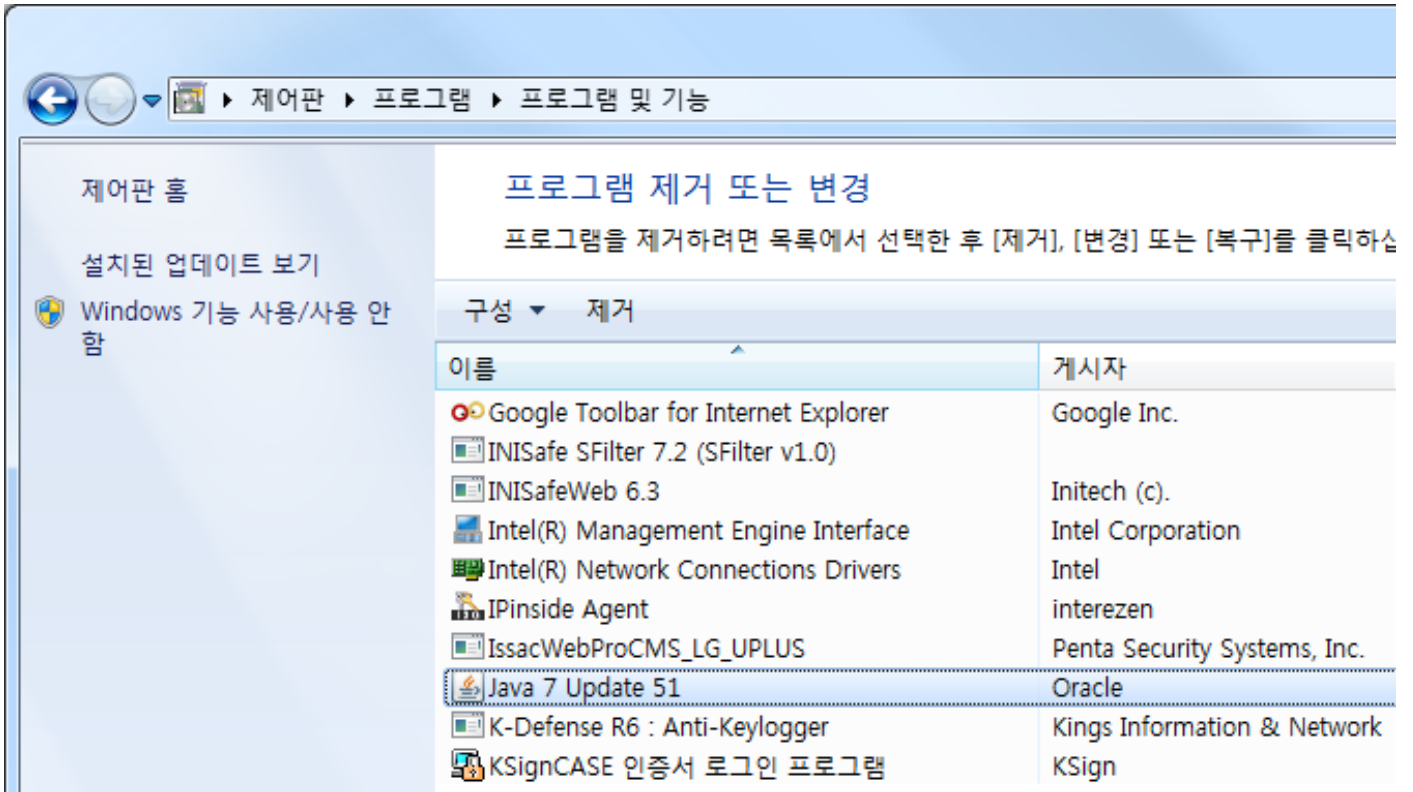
▸ 제어판 ▸ 프로그램 ▸ 프로그램 및 기능

제어판 홈

설치된 업데이트 보기

Windows 기능 사용/사용 안 함

프로그램 제거 또는 변경

프로그램을 제거하려면 목록에서 선택한 후 [제거], [변경] 또는 [복구]를 클릭하십

구성 ▾ 제거

| 이름 | 게시자 |
|---|---|
| Google Toolbar for Internet Explorer | Google Inc. |
| INISafe SFilter 7.2 (SFilter v1.0) | |
| INISafeWeb 6.3 | Initech (c). |
| Intel(R) Management Engine Interface | Intel Corporation |
| Intel(R) Network Connections Drivers | Intel |
| IPinside Agent | interezen |
| IssacWebProCMS_LG_UPLUS | Penta Security Systems, Inc. |
| Java 7 Update 51 | Oracle |
| K-Defense R6 : Anti-Keylogger | Kings Information & Network |
| KSignCASE 인증서 로그인 프로그램 | KSign |